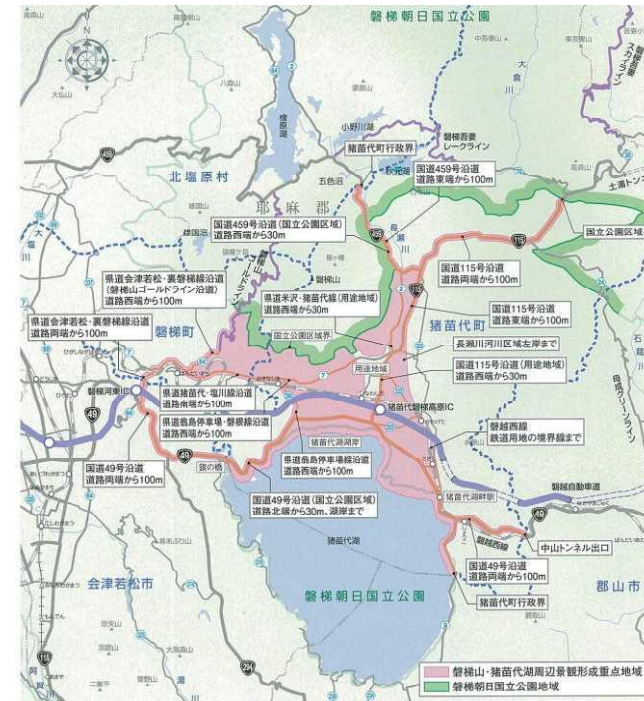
磐梯朝日国立公園

北塩原村

耶麻郡

小野川湖

磐梯吾妻レークライン

猪苗代町行政界

五色沼

国道459号沿道 道路東端から100m

国道459号沿道（国立公園区域） 道路西端から30m

国道115号沿道 道路両端から100m

国立公園区域界

県道会津若松・裏磐梯線沿道 （磐梯山ゴールドライン沿道） 道路両端から100m

県道米沢・猪苗代線（用途地域） 道路両端から30m

国道115号沿道 道路東端から100m

県道会津若松・裏磐梯線沿道 道路両端から100m

磐梯町

猪苗代町

国立公園区域界

長瀬川河川区域左岸まで

国道115号沿道（用途地域） 道路両端から30m

用途地域

磐梯河東IC

県道猪苗代・塩川線沿道 道路南端から100m

猪苗代磐梯高原IC

県道翁島停車場・磐梯線沿道 道路西端から100m

磐越西線 鉄道用地の境界線まで

猪苗代湖岸

県道翁島停車場線沿道 道路両端から100m

国道49号沿道 道路両端から100m

国道49号沿道（国立公園区域） 道路北端から30m、湖岸まで

猪苗代湖畔

磐越自動車道

磐越西線

猪苗代湖

中山トンネル出口

会津若松市

磐梯朝日国立公園

国道49号沿道 道路両端から100m

郡山市

猪苗代町行政界

49

115

459

磐梯山・猪苗代湖周辺景観形成重点地域

磐梯朝日国立公園地域